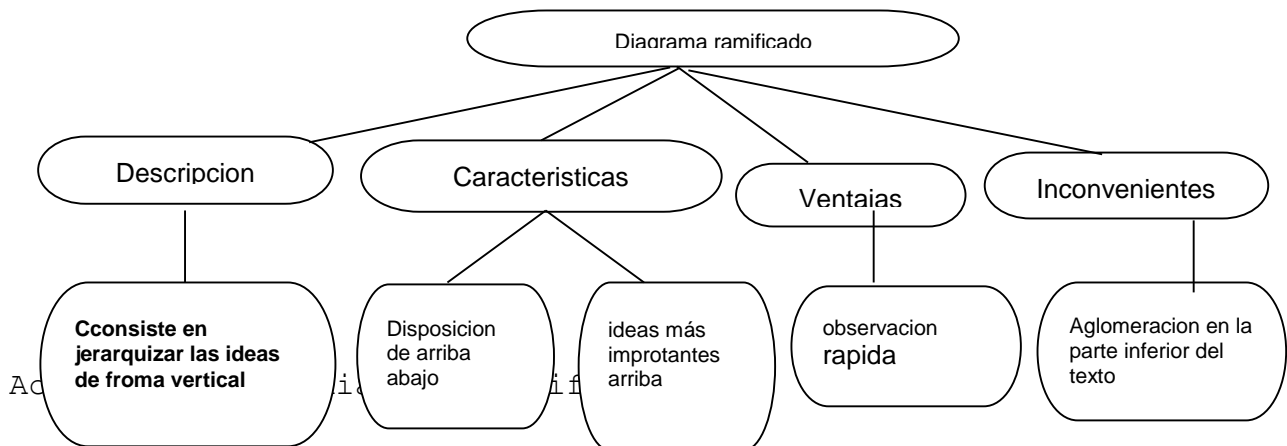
Diagrama ramificado

Descripcion

Caracteristicas

Ventajas

Inconvenientes

Cconsiste en jerarquizar las ideas de froma vertical

Disposicion de arriba abajo

ideas más improtantes arriba

observacion rapida

Aglomeracion en la parte inferior del texto

Ac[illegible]i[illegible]if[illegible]